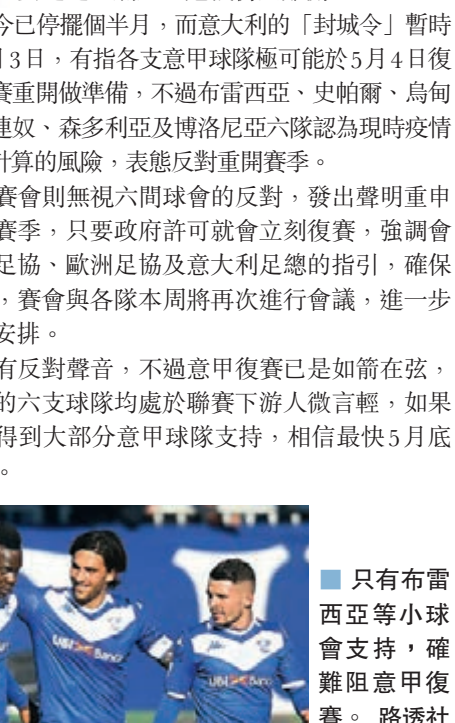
今已停擺個半月，而意大利的「封城令」暫時
3日，有指各支意甲球隊極可能於5月4日復
賽重開做準備，不過布雷西亞、史帕爾、烏甸
連奴、森多利亞及博洛尼亞六隊認為現時疫情
計算的風險，表態反對重開賽季。

賽會則無視六間球會的反對，發出聲明重申
賽季，只要政府許可就會立刻復賽，強調會
足協、歐洲足協及意大利足總的指引，確保
，賽會與各隊本周將再次進行會議，進一步
安排。

有反對聲音，不過意甲復賽已是如箭在弦，
的六支球隊均處於聯賽下游人微言輕，如果
得到大部分意甲球隊支持，相信最快5月底
。

UBI Banca

UBI Banca

■ 只有布雷西亞等小球會支持，確難阻意甲復賽。 路透社